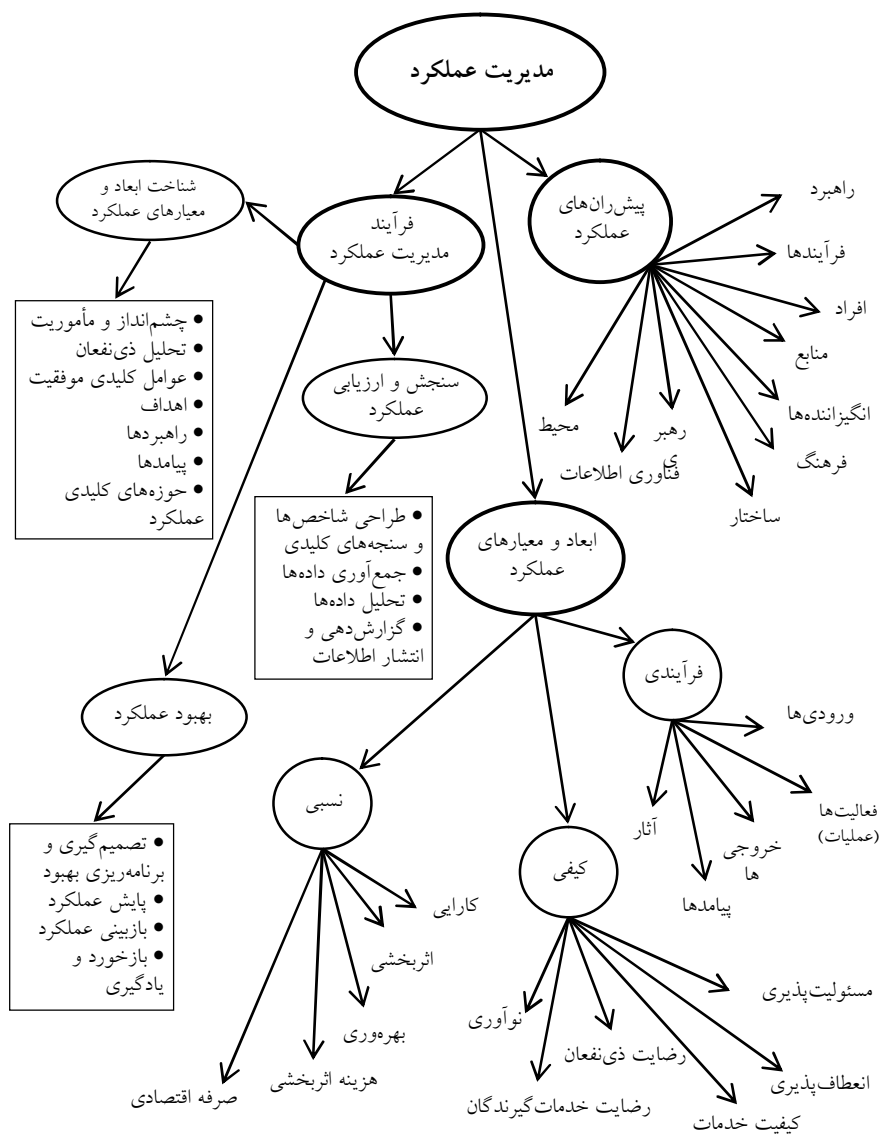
مدیریت عملکرد

شناخت ابعاد و معیارهای عملکرد

فرآیند مدیریت عملکرد

پیش‌ران‌های عملکرد

راهبرد
فرآیندها
افراد
منابع
انگیزاننده‌ها
فرهنگ
ساختار
رهبری
فناوری اطلاعات
محیط

• چشم‌انداز و مأموریت
• تحلیل ذی‌نفعان
• عوامل کلیدی موفقیت
• اهداف
• راهبردها
• پیامدها
• حوزه‌های کلیدی عملکرد

سنجش و ارزیابی عملکرد

• طراحی شاخص‌ها و سنجه‌های کلیدی
• جمع‌آوری داده‌ها
• تحلیل داده‌ها
• گزارش‌دهی و انتشار اطلاعات

ابعاد و معیارهای عملکرد

فرآیندی

ورودی‌ها
فعالیت‌ها (عملیات)
خروجی ها
آثار
پیامدها

بهبود عملکرد

• تصمیم‌گیری و برنامه‌ریزی بهبود
• پایش عملکرد
• بازبینی عملکرد
• بازخورد و یادگیری

نسبی

کارایی
اثربخشی
بهره‌وری
هزینه اثربخشی
صرفه اقتصادی

کیفی

مسئولیت‌پذیری
انعطاف‌پذیری
کیفیت خدمات
رضایت ذی‌نفعان
رضایت خدمات‌گیرندگان
نوآوری